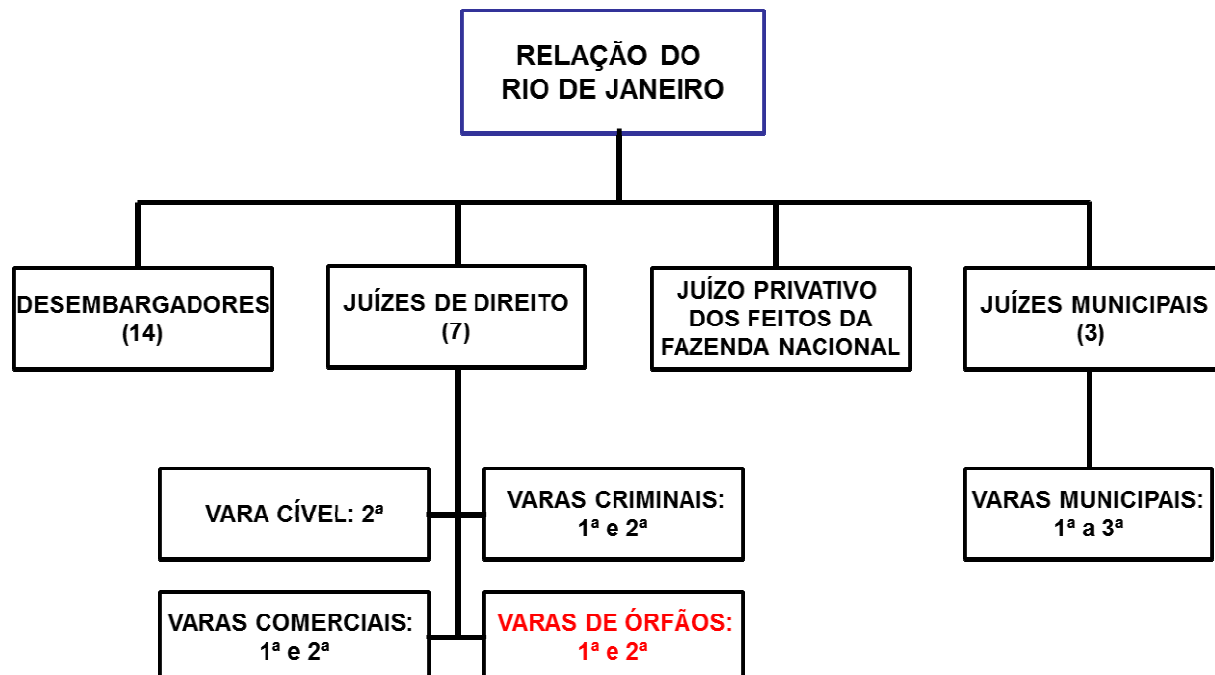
RELAÇÃO DO RIO DE JANEIRO

DESEMBARGADORES (14)

JUÍZES DE DIREITO (7)

JUÍZO PRIVATIVO DOS FEITOS DA FAZENDA NACIONAL

JUÍZES MUNICIPAIS (3)

VARA CÍVEL: 2ª

VARAS CRIMINAIS: 1ª e 2ª

VARAS MUNICIPAIS: 1ª a 3ª

VARAS COMERCIAIS: 1ª e 2ª

VARAS DE ÓRFÃOS: 1ª e 2ª